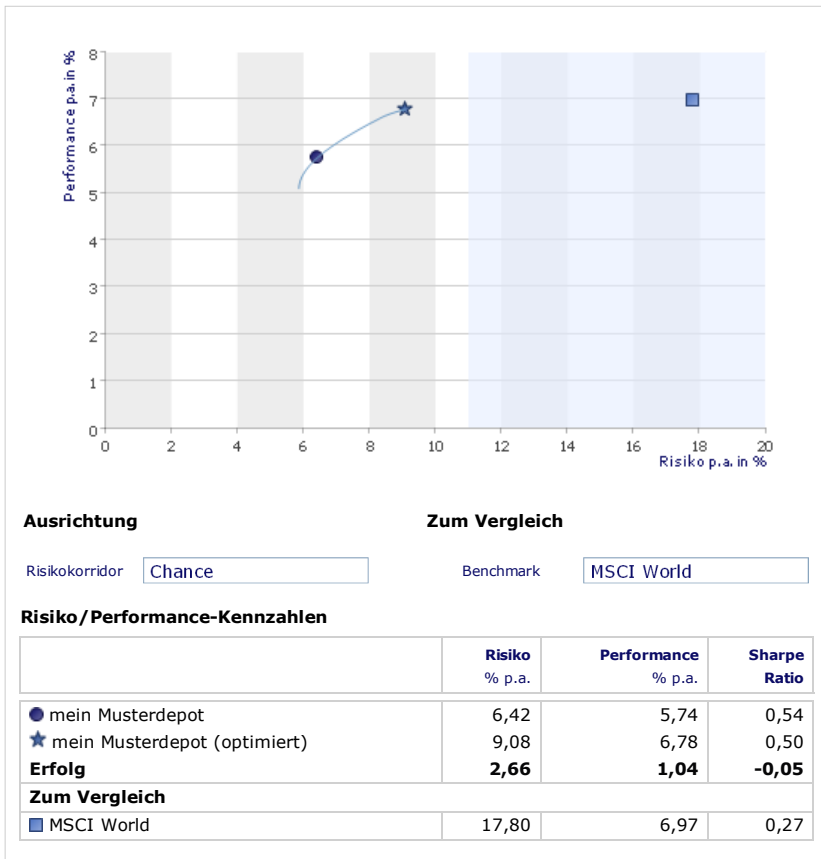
Performance p.a. in %

8
7
6
5
4
3
2
1
0

0 2 4 6 8 10 12 14 16 18 20

Risiko p.a. in %

**Ausrichtung**

Risikokorridor Chance

**Zum Vergleich**

Benchmark MSCI World

**Risiko/Performance-Kennzahlen**

| | Risiko % p.a. | Performance % p.a. | Sharpe Ratio |
|---|---|---|---|
| mein Musterdepot | 6,42 | 5,74 | 0,54 |
| mein Musterdepot (optimiert) | 9,08 | 6,78 | 0,50 |
| **Erfolg** | **2,66** | **1,04** | **-0,05** |
| **Zum Vergleich** | | | |
| MSCI World | 17,80 | 6,97 | 0,27 |